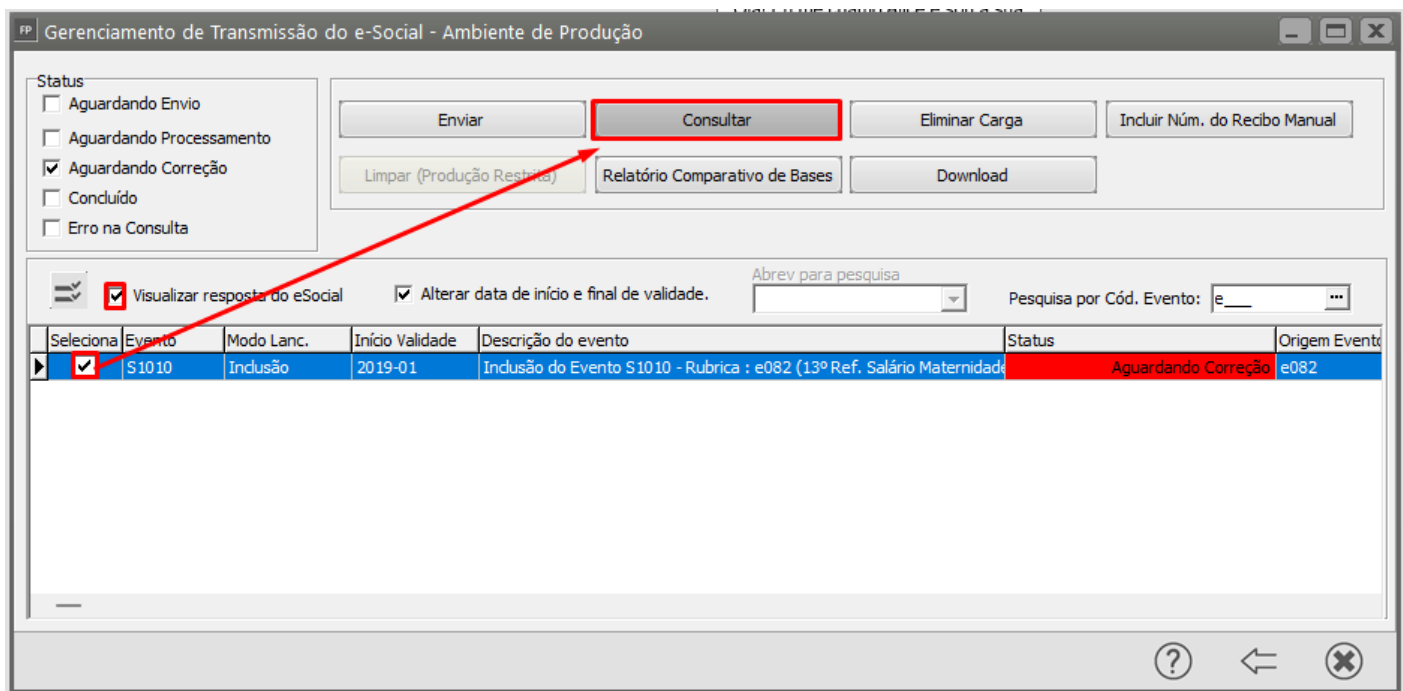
FP Gerenciamento de Transmissão do e-Social - Ambiente de Produção

Status
Aguardando Envio
Aguardando Processamento
Aguardando Correção
Concluído
Erro na Consulta

Enviar
Consultar
Eliminar Carga
Incluir Núm. do Recibo Manual
Limpar (Produção Restrita)
Relatório Comparativo de Bases
Download

Visualizar resposta do eSocial
Alterar data de início e final de validade.
Abrev para pesquisa
Pesquisa por Cód. Evento: e___

| Seleciona | Evento | Modo Lanc. | Início Validade | Descrição do evento | Status | Origem Evento |
|---|---|---|---|---|---|---|
| ✔ | S1010 | Inclusão | 2019-01 | Inclusão do Evento S1010 - Rubrica : e082 (13º Ref. Salário Maternidade | Aguardando Correção | e082 |